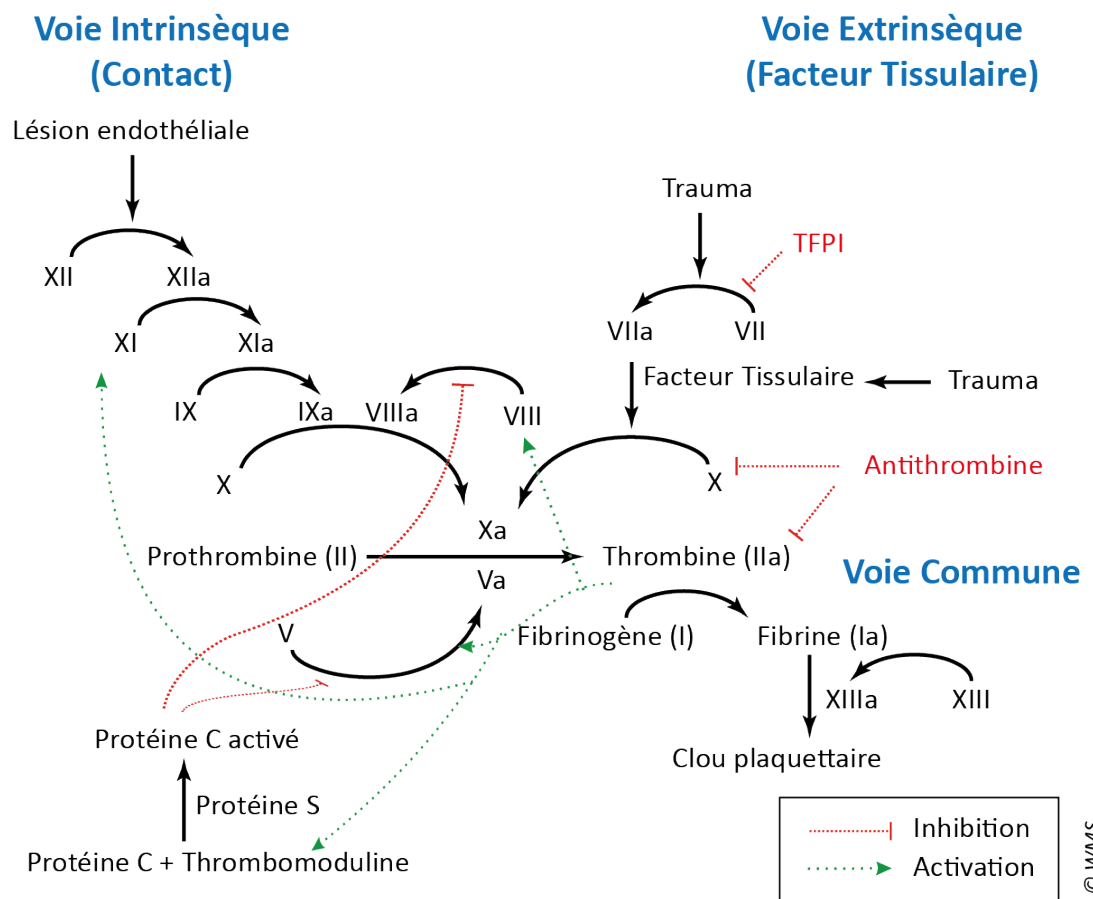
Voie Intrinsèque
(Contact)

Voie Extrinsèque
(Facteur Tissulaire)

Lésion endothéliale

XII

XIIa

XI

XIa

IX

IXa

VIIIa

VIII

X

Xa

Prothrombine (II)

Va

V

Trauma

TFPI

VIIa

VII

Facteur Tissulaire

Trauma

X

Antithrombine

Thrombine (IIa)

Voie Commune

Fibrinogène (I)

Fibrine (Ia)

XIIIa

XIII

Clou plaquettaire

Protéine C activé

Protéine S

Protéine C + Thrombomoduline

Inhibition

Activation

© WMS